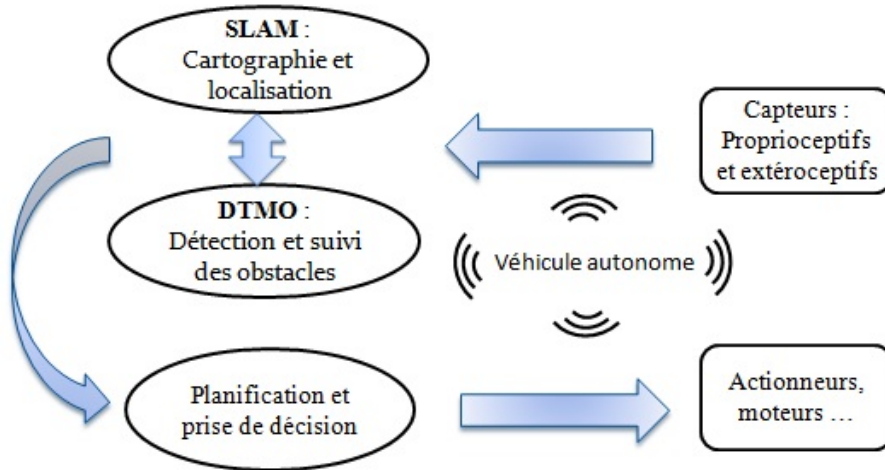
**SLAM** :
Cartographie et localisation

Capteurs :
Proprioceptifs et extéroceptifs

**DTMO** :
Détection et suivi des obstacles

Véhicule autonome

Planification et prise de décision

Actionneurs, moteurs …